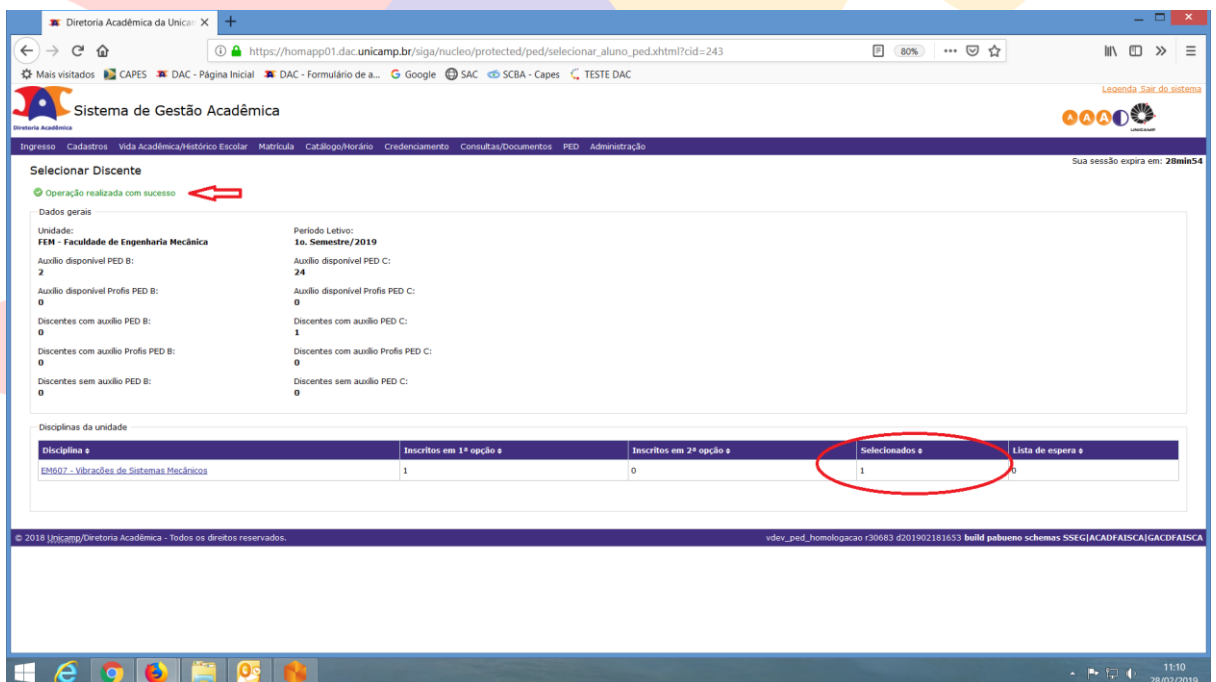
Diretoria Acadêmica da Unicam ×

https://homapp01.dac.unicamp.br/siga/nucleo/protected/ped/selecionar_aluno_ped.xhtml?cid=243

80%

Mais visitados CAPES DAC - Página Inicial DAC - Formulário de a... Google SAC SCBA - Capes TESTE DAC

Diretoria Acadêmica

Sistema de Gestão Acadêmica

Legenda Sair do sistema

Ingresso Cadastros Vida Acadêmica/Histórico Escolar Matrícula Catálogo/Horário Credenciamento Consultas/Documentos PED Administração

Sua sessão expira em: 28min54

Selecionar Discente

Operação realizada com sucesso

Dados gerais

Unidade:
FEM - Faculdade de Engenharia Mecânica

Período Letivo:
1o. Semestre/2019

Auxílio disponível PED B:
2

Auxílio disponível PED C:
24

Auxílio disponível Profis PED B:
0

Auxílio disponível Profis PED C:
0

Discentes com auxílio PED B:
0

Discentes com auxílio PED C:
1

Discentes com auxílio Profis PED B:
0

Discentes com auxílio Profis PED C:
0

Discentes sem auxílio PED B:
0

Discentes sem auxílio PED C:
0

Disciplinas da unidade

| Disciplina | Inscritos em 1ª opção | Inscritos em 2ª opção | Selecionados | Lista de espera |
|---|---|---|---|---|
| EM607 - Vibrações de Sistemas Mecânicos | 1 | 0 | 1 | 0 |

© 2018 Unicamp/Diretoria Acadêmica - Todos os direitos reservados.

vdev_ped_homologacao r30683 d201902181653 build pabueno schemas SSEG|ACADFAISCA|GACDFAISCA

11:10
28/02/2019